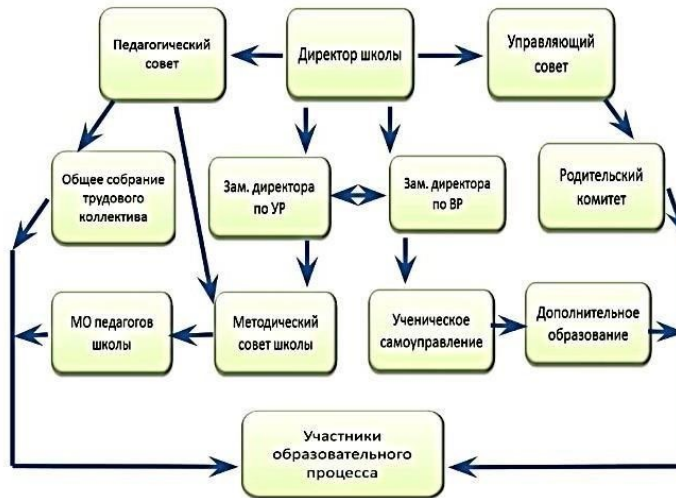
Педагогический совет

Директор школы

Управляющий совет

Общее собрание трудового коллектива

Зам. директора по УР

Зам. директора по ВР

Родительский комитет

МО педагогов школы

Методический совет школы

Ученическое самоуправление

Дополнительное образование

Участники образовательного процесса